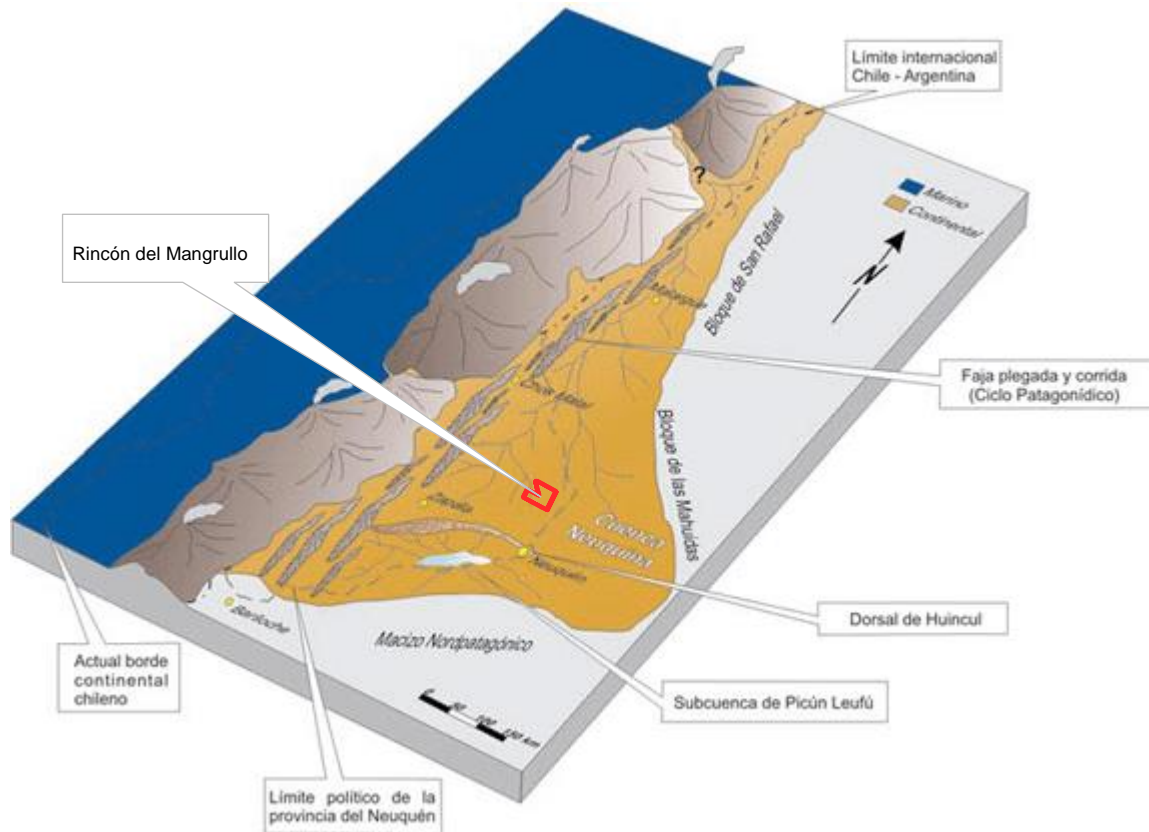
Límite internacional
Chile - Argentina

?

Marino
Continental

Rincón del Mangrullo

N

Malargüe

Bloque de San Rafael

Faja plegada y corrida
(Ciclo Patagonídico)

Chos Malal

Bloque de las Mahuidas

Zapala

Cuenca Neuquina

Neuquén

Dorsal de Huincul

Bariloche

Macizo Nordpatagónico

Actual borde continental chileno

Subcuenca de Picún Leufú

0 50 100 150 km

Límite político de la provincia del Neuquén